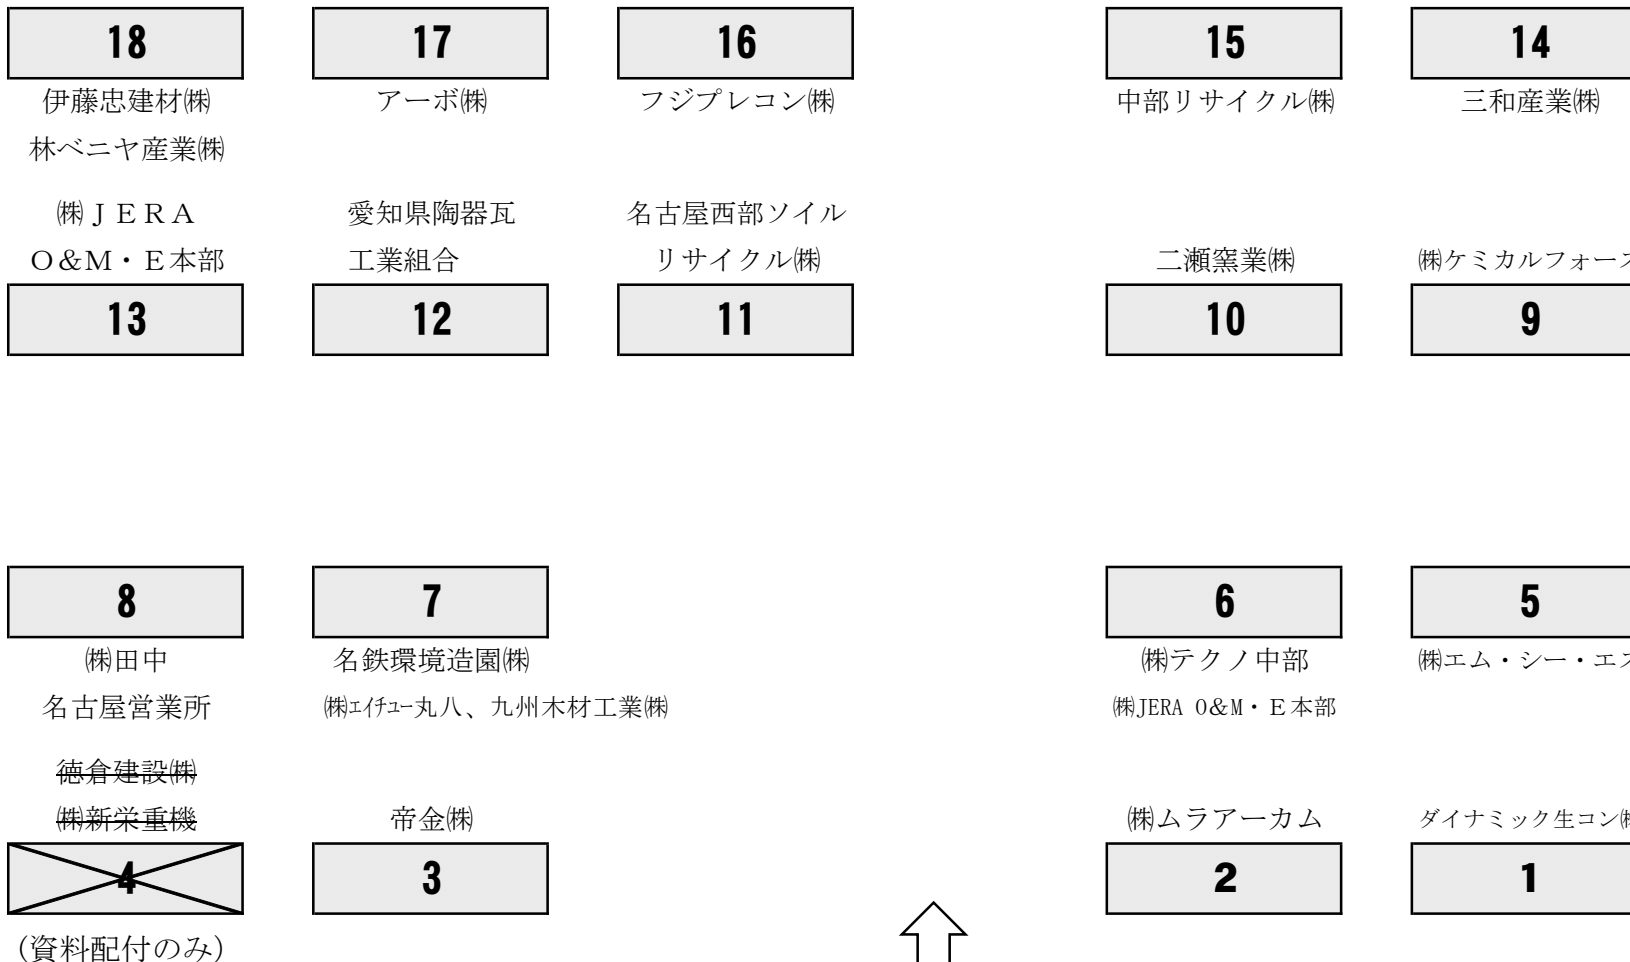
18
伊藤忠建材㈱
林ベニヤ産業㈱

17
アーボ㈱

16
フジプレコン㈱

15
中部リサイクル㈱

14
三和産業㈱

㈱ＪＥＲＡ
Ｏ&Ｍ・Ｅ本部
13

愛知県陶器瓦
工業組合
12

名古屋西部ソイル
リサイクル㈱
11

二瀬窯業㈱
10

㈱ケミカルフォー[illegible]
9

8
㈱田中
名古屋営業所

7
名鉄環境造園㈱
㈱ｴｲﾁｭｰ丸八、九州木材工業㈱

6
㈱テクノ中部
㈱JERA O&M・Ｅ本部

5
㈱エム・シー・エ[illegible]

徳倉建設㈱
㈱新栄重機
4
（資料配付のみ）

帝金㈱
3

㈱ムラアーカム
2

ダイナミック生コン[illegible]
1